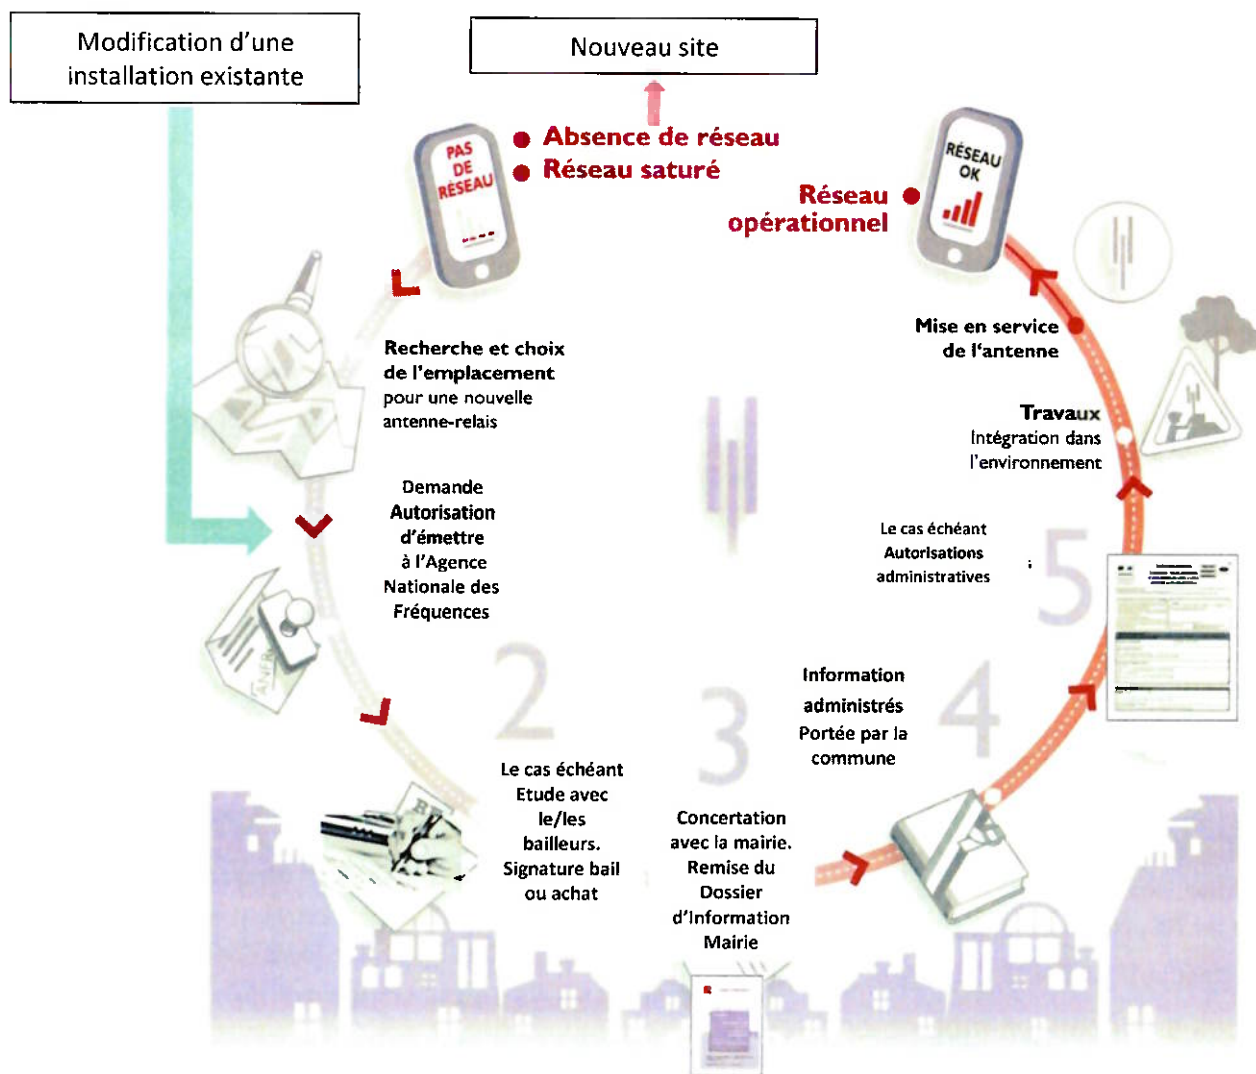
Modification d'une installation existante

Nouveau site

PAS DE RÉSEAU

Absence de réseau
Réseau saturé

RÉSEAU OK

Réseau opérationnel

Recherche et choix de l'emplacement pour une nouvelle antenne-relais

Mise en service de l'antenne

Travaux Intégration dans l'environnement

Demande Autorisation d'émettre à l'Agence Nationale des Fréquences

Le cas échéant Autorisations administratives

5

ANFR

2

3

4

Information administrés Portée par la commune

Le cas échéant Etude avec le/les bailleurs. Signature bail ou achat

Concertation avec la mairie. Remise du Dossier d'Information Mairie